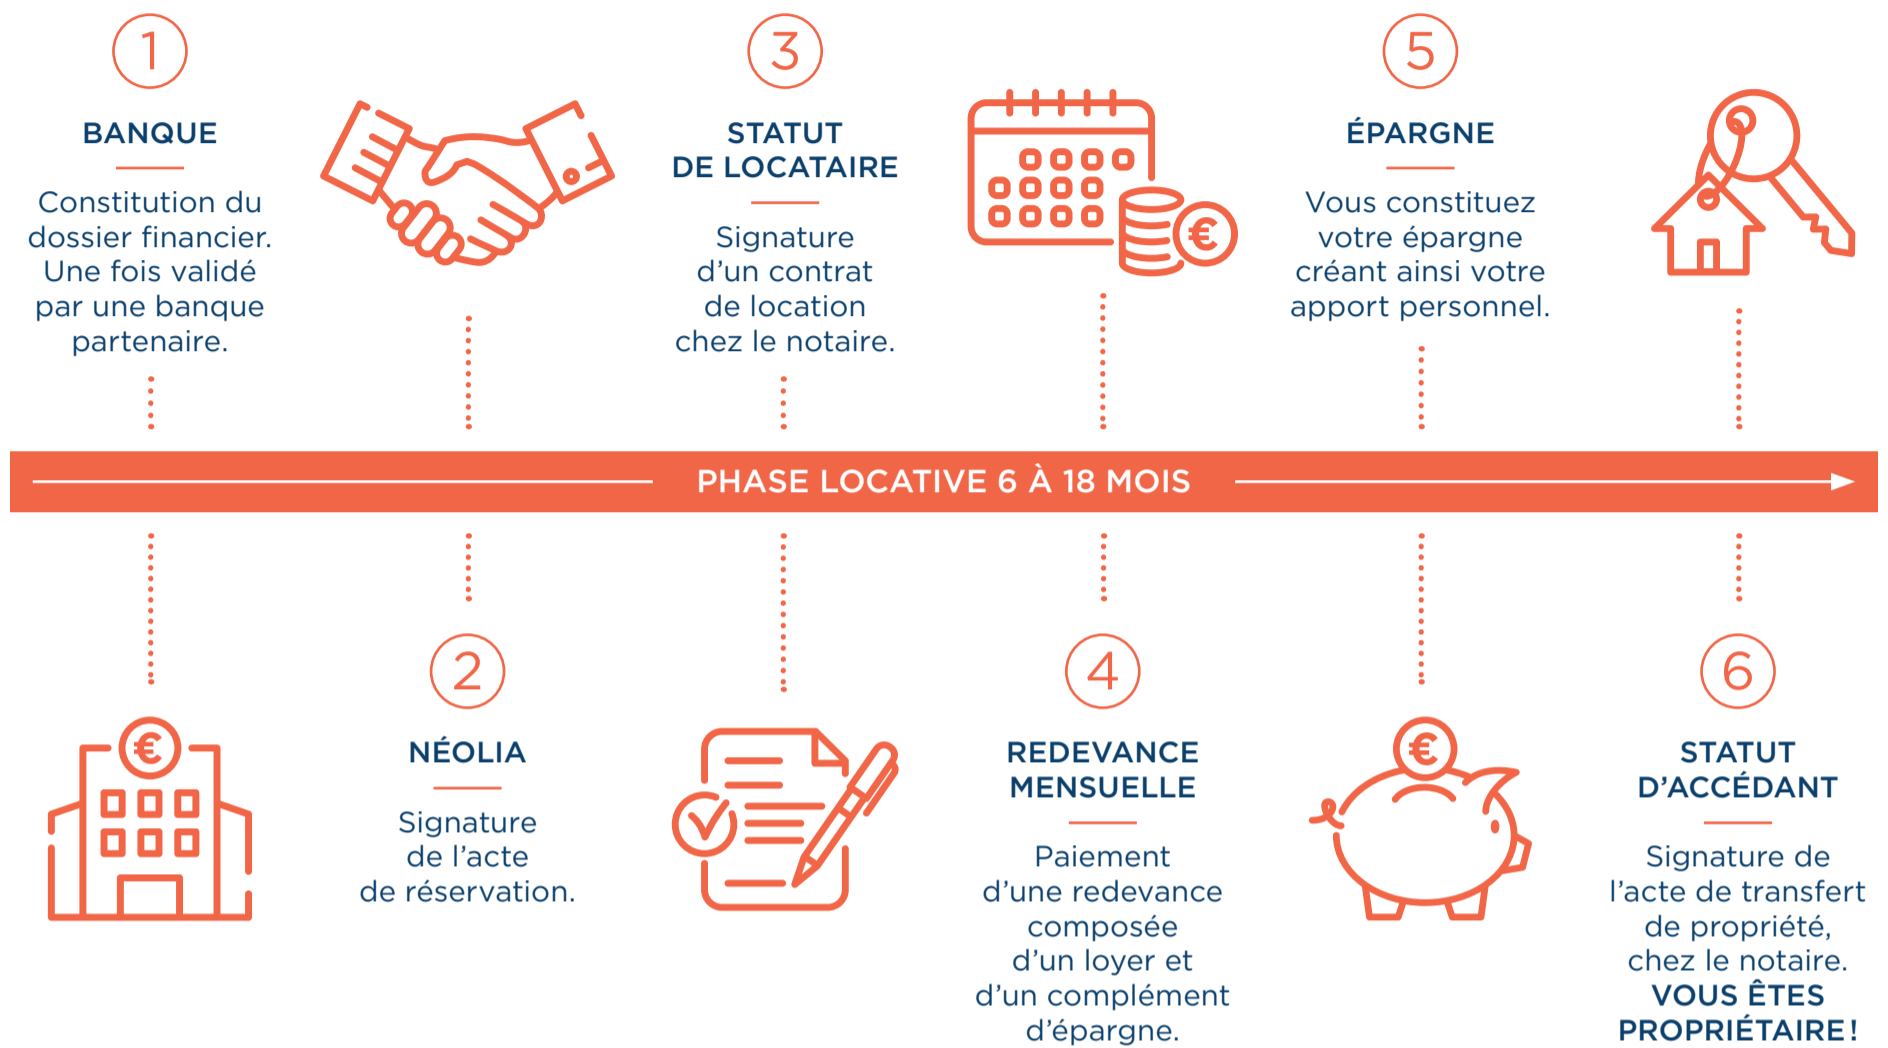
1

BANQUE

Constitution du dossier financier. Une fois validé par une banque partenaire.

3

STATUT DE LOCATAIRE

Signature d'un contrat de location chez le notaire.

5

ÉPARGNE

Vous constituez votre épargne créant ainsi votre apport personnel.

PHASE LOCATIVE 6 À 18 MOIS

2

NÉOLIA

Signature de l'acte de réservation.

4

REDEVANCE MENSUELLE

Paiement d'une redevance composée d'un loyer et d'un complément d'épargne.

6

STATUT D'ACCÉDANT

Signature de l'acte de transfert de propriété, chez le notaire. VOUS ÊTES PROPRIÉTAIRE !